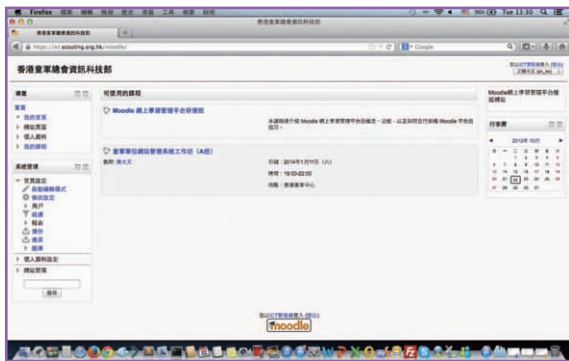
Firefox

香港童軍總會資訊科技部

https://ict.scouting.org.hk/moodle/

香港童軍總會資訊科技部

導覽

可使用的課程

Moodle 網上學習管理平台研習班

本課程將介紹 Moodle 網上學習管理平台的概念、功能，以及如何自行架構 Moodle 平台的技巧。

童軍單位網站管理系統工作坊（A班）

教師: 湯大文

日期：2014年1月11日（六）

時間：19:00-22:00

地點：香港童軍中心

行事曆

2013年 10月

系統管理

個人資料設定

網站管理

搜尋

moodle

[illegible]